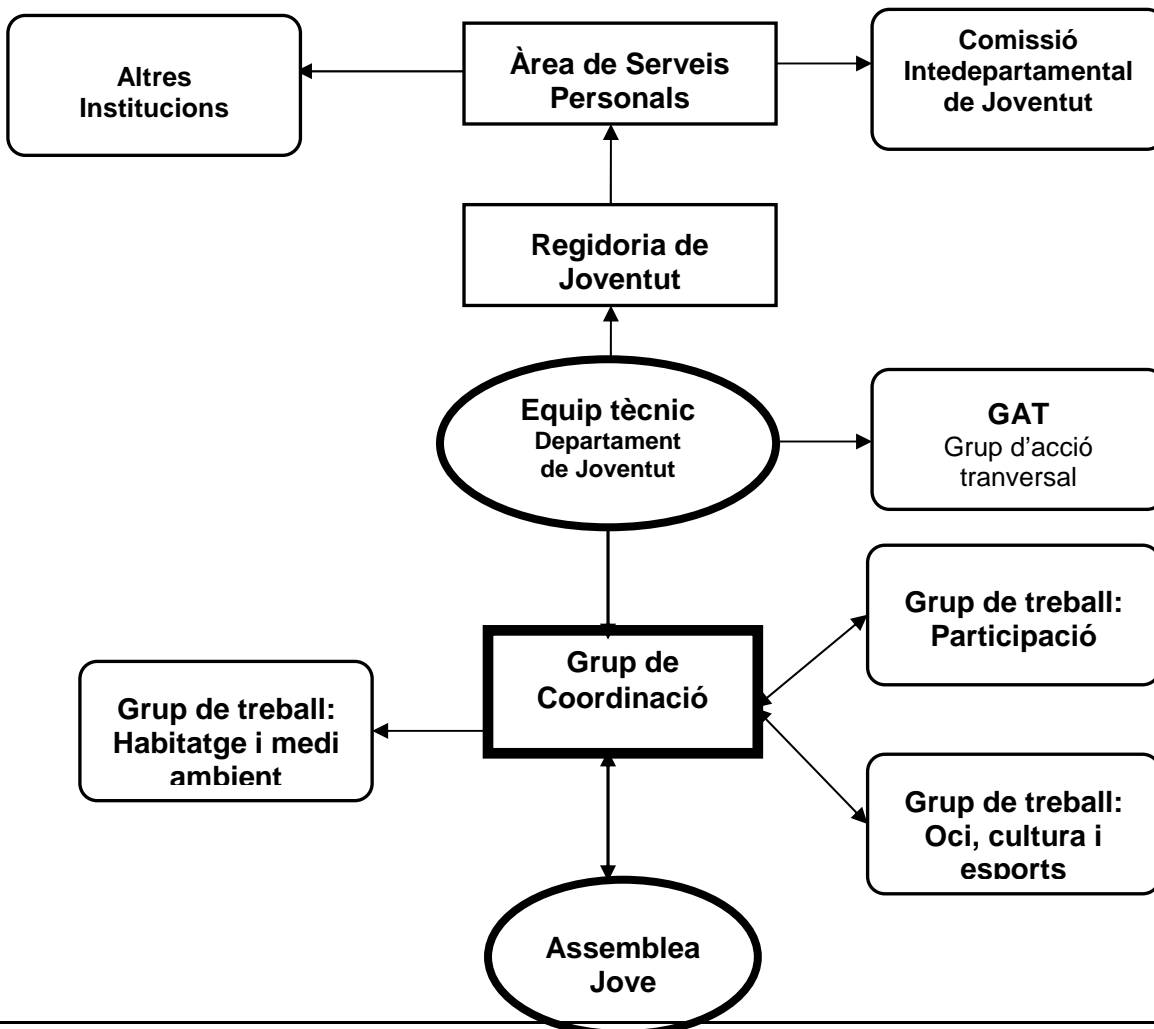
Altres Institucions

Àrea de Serveis Personals

Comissió Intedepartamental de Joventut

Regidoria de Joventut

Equip tècnic
Departament de Joventut

GAT
Grup d'acció tranversal

Grup de treball: Participació

Grup de Coordinació

Grup de treball: Habitatge i medi ambient

Grup de treball: Oci, cultura i esports

Assemblea Jove